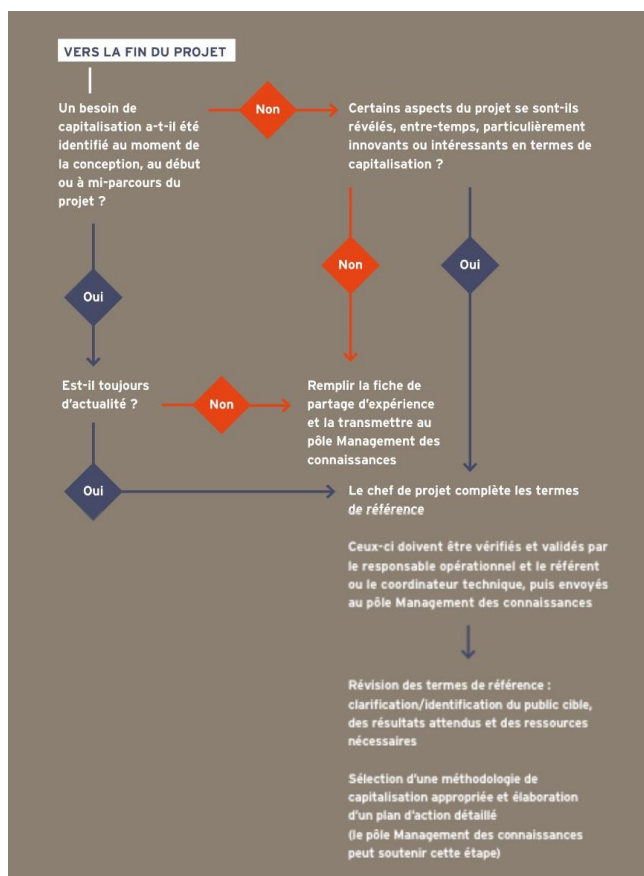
VERS LA FIN DU PROJET

Un besoin de capitalisation a-t-il été identifié au moment de la conception, au début ou à mi-parcours du projet ?

Non

Certains aspects du projet se sont-ils révélés, entre-temps, particulièrement innovants ou intéressants en termes de capitalisation ?

Non

Oui

Oui

Est-il toujours d'actualité ?

Non

Remplir la fiche de partage d'expérience et la transmettre au pôle Management des connaissances

Oui

Le chef de projet complète les termes de référence

Ceux-ci doivent être vérifiés et validés par le responsable opérationnel et le référent ou le coordinateur technique, puis envoyés au pôle Management des connaissances

Révision des termes de référence : clarification/identification du public cible, des résultats attendus et des ressources nécessaires

Sélection d'une méthodologie de capitalisation appropriée et élaboration d'un plan d'action détaillé (le pôle Management des connaissances peut soutenir cette étape)